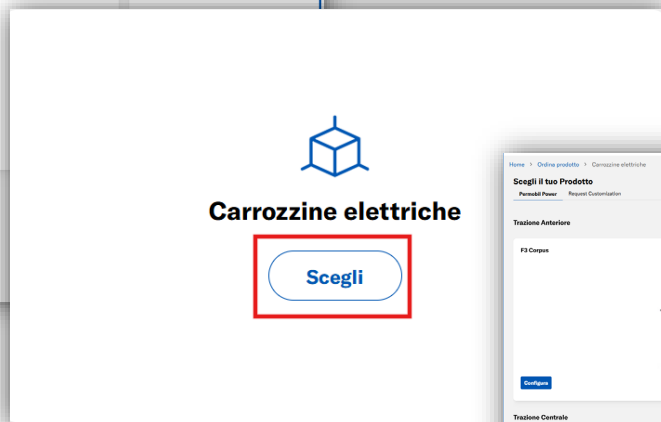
Carrozzine elettriche

Scegli

Home > Ordine prodotto > Carrozzine elettriche

Scegli il tuo Prodotto

Permobil Power Request Customization

Trazione Anteriore

F3 Corpus

Configure

Trazione Centrale